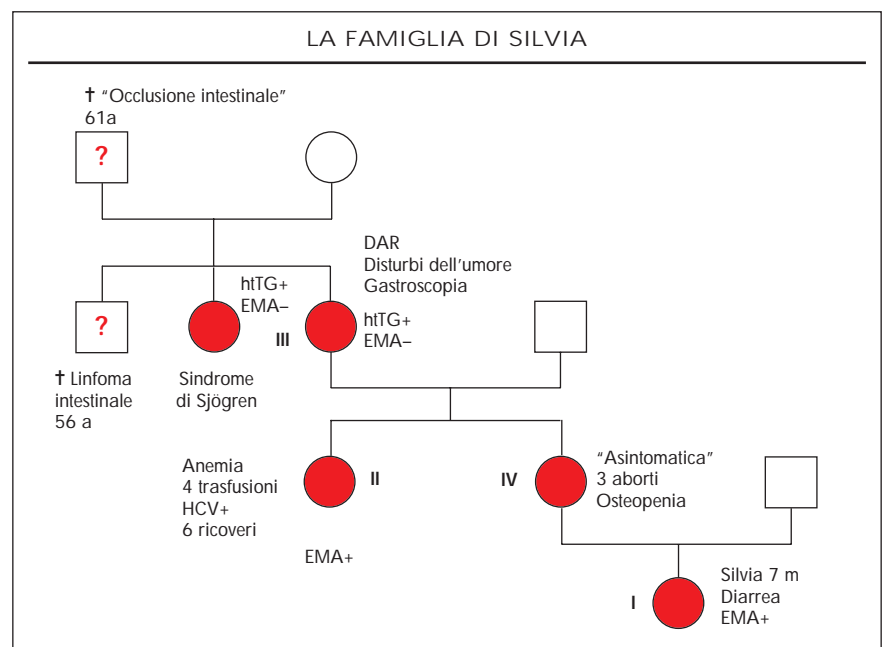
LA FAMIGLIA DI SILVIA

† "Occlusione intestinale"
61a

?

DAR
Disturbi dell'umore
Gastroscopia

htTG+
EMA–

?

III

htTG+
EMA–

† Linfoma intestinale
56 a

Sindrome di Sjögren

Anemia
4 trasfusioni
HCV+
6 ricoveri

II

EMA+

IV

"Asintomatica"
3 aborti
Osteopenia

I

Silvia 7 m
Diarrea
EMA+